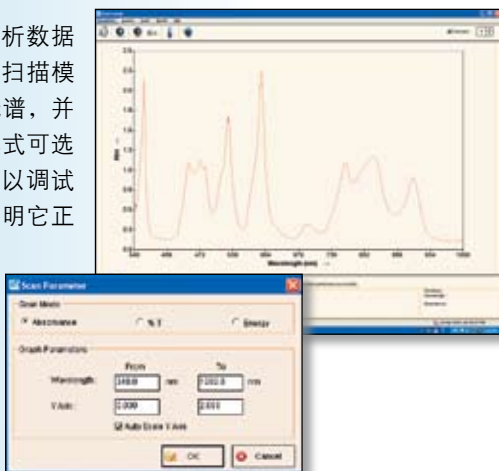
析数据
扫描模
谱，并
式可选
以调试
明它正

Wavelength (nm)

Scan Parameter
Scan Mode
Absorbance
% T
Energy
Graph Parameters
From
To
Wavelength
340.0
nm
1000.0
nm
Y-Axis
0.000
2.600
Auto Scale Y Axis
OK
Cancel